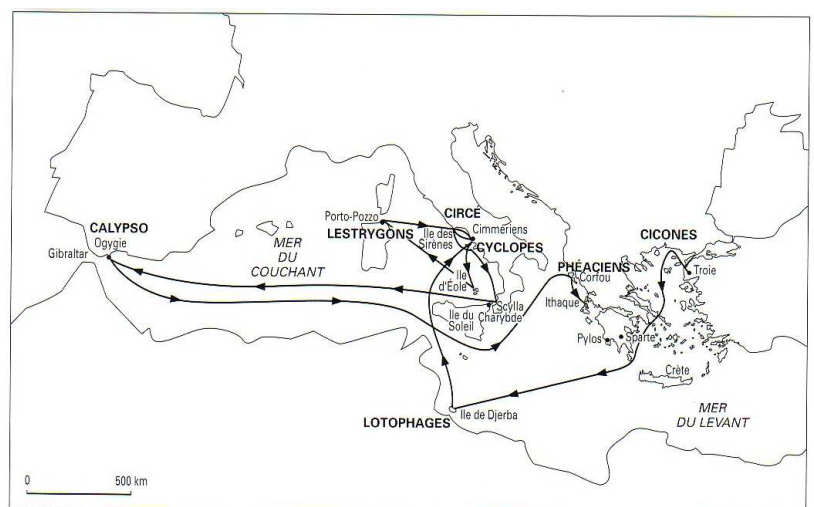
CALYPSO
Ogygie
Gibraltar
MER
DU
COUCHANT
Porto-Pozzo
CIRCÉ
LESTRYGONS
Ile des Sirènes
Cimmériens
CYCLOPES
Ile d'Eole
Scylla
Charybde
Ile du Soleil
PHÉACIENS
Corfou
Ithaque
CICONES
Troie
Pylos
Sparte
Crète
LOTOPHAGES
Ile de Djerba
MER
DU LEVANT
0
500 km